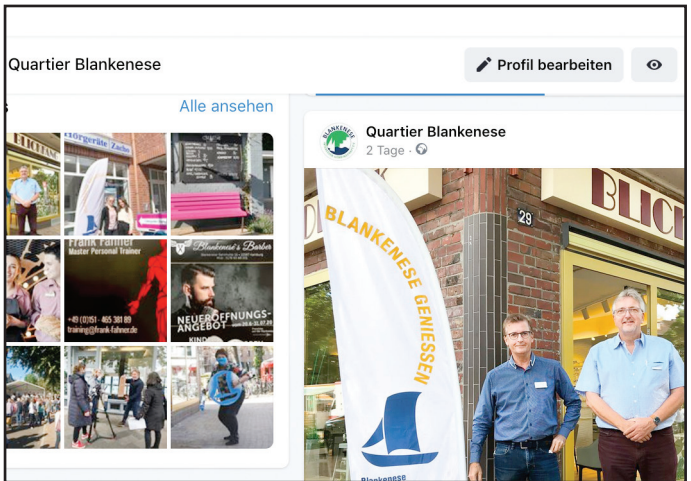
Quartier Blankenese

Profil bearbeiten

s

Alle ansehen

Hörgeräte Zachs

Frank Fahner
Master Personal Trainer

+49 (0)151 - 465 381 89
training@frank-fahner.de

Blankenese's Barber

NEUERÖFFNUNGS-ANGEBOT

KIND

Quartier Blankenese
2 Tage ·

BLANKENESE GENIESSEN

Blankenese

29

BLICK